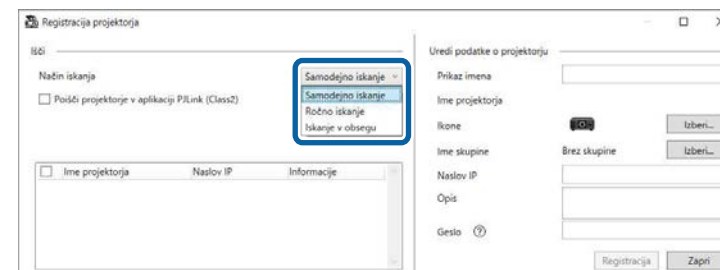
Registracija projektorja

Išči

Način iskanja

Samodejno iskanje

Samodejno iskanje
Ročno iskanje
Iskanje v obsegu

Poišči projektorje v aplikaciji PJLink (Class2)

| Ime projektorja | Naslov IP | Informacije |
|---|---|---|

Uredi podatke o projektorju

Prikaz imena

Ime projektorja

Ikone

Izberi...

Ime skupine

Brez skupine

Izberi...

Naslov IP

Opis

Geslo ⓘ

Registracija

Zapri